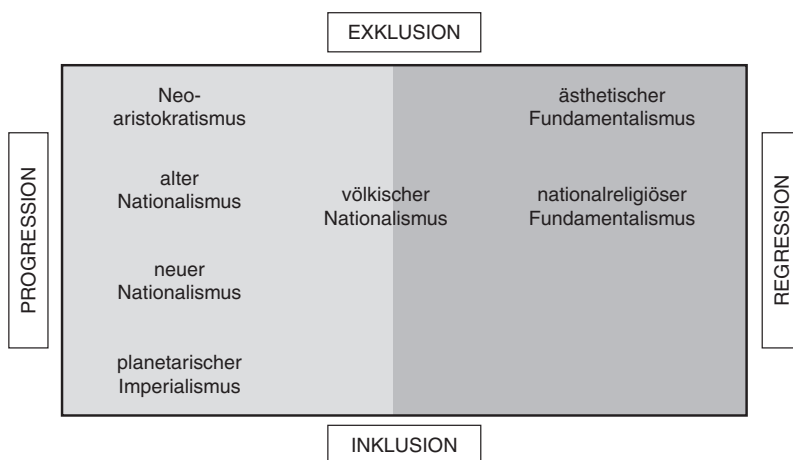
EXKLUSION

PROGRESSION

Neoaristokratismus

alter Nationalismus

neuer Nationalismus

planetarischer Imperialismus

völkischer Nationalismus

ästhetischer Fundamentalismus

nationalreligiöser Fundamentalismus

REGRESSION

INKLUSION